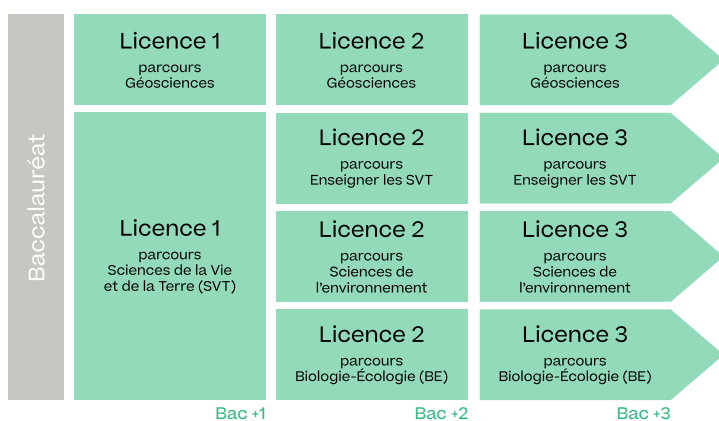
Baccalauréat

Licence 1
parcours
Géosciences

Licence 2
parcours
Géosciences

Licence 3
parcours
Géosciences

Licence 1
parcours
Sciences de la Vie et de la Terre (SVT)

Licence 2
parcours
Enseigner les SVT

Licence 3
parcours
Enseigner les SVT

Licence 2
parcours
Sciences de l'environnement

Licence 3
parcours
Sciences de l'environnement

Licence 2
parcours
Biologie-Écologie (BE)

Licence 3
parcours
Biologie-Écologie (BE)

Bac +1

Bac +2

Bac +3